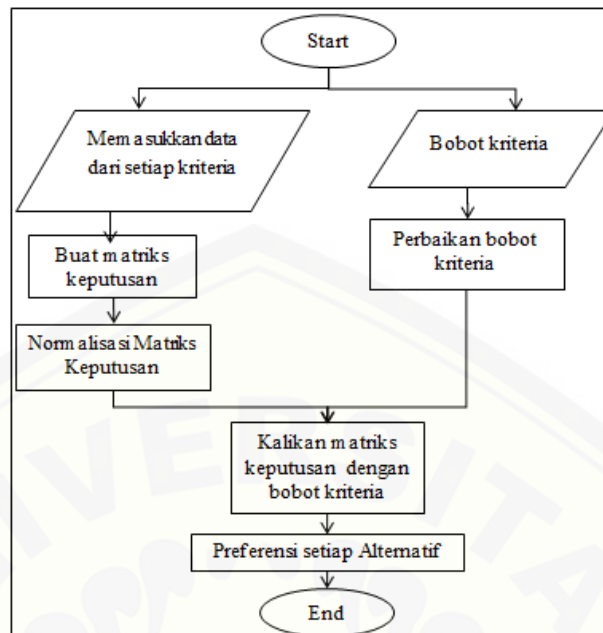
Start

Memasukkan data dari setiap kriteria

Bobot kriteria

Buat matriks keputusan

Perbaikan bobot kriteria

Normalisasi Matriks Keputusan

Kalikan matriks keputusan dengan bobot kriteria

Preferensi setiap Alternatif

End